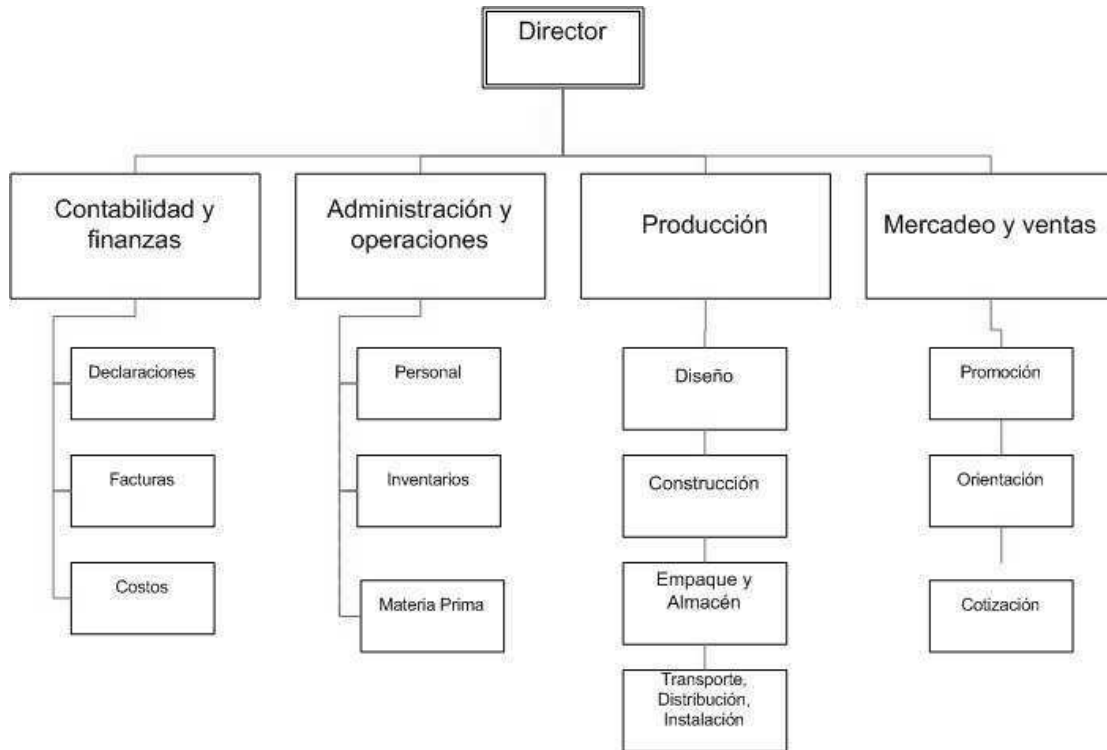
Director

Contabilidad y finanzas

Declaraciones

Facturas

Costos

Administración y operaciones

Personal

Inventarios

Materia Prima

Producción

Diseño

Construcción

Empaque y Almacén

Transporte, Distribución, Instalación

Mercadeo y ventas

Promoción

Orientación

Cotización